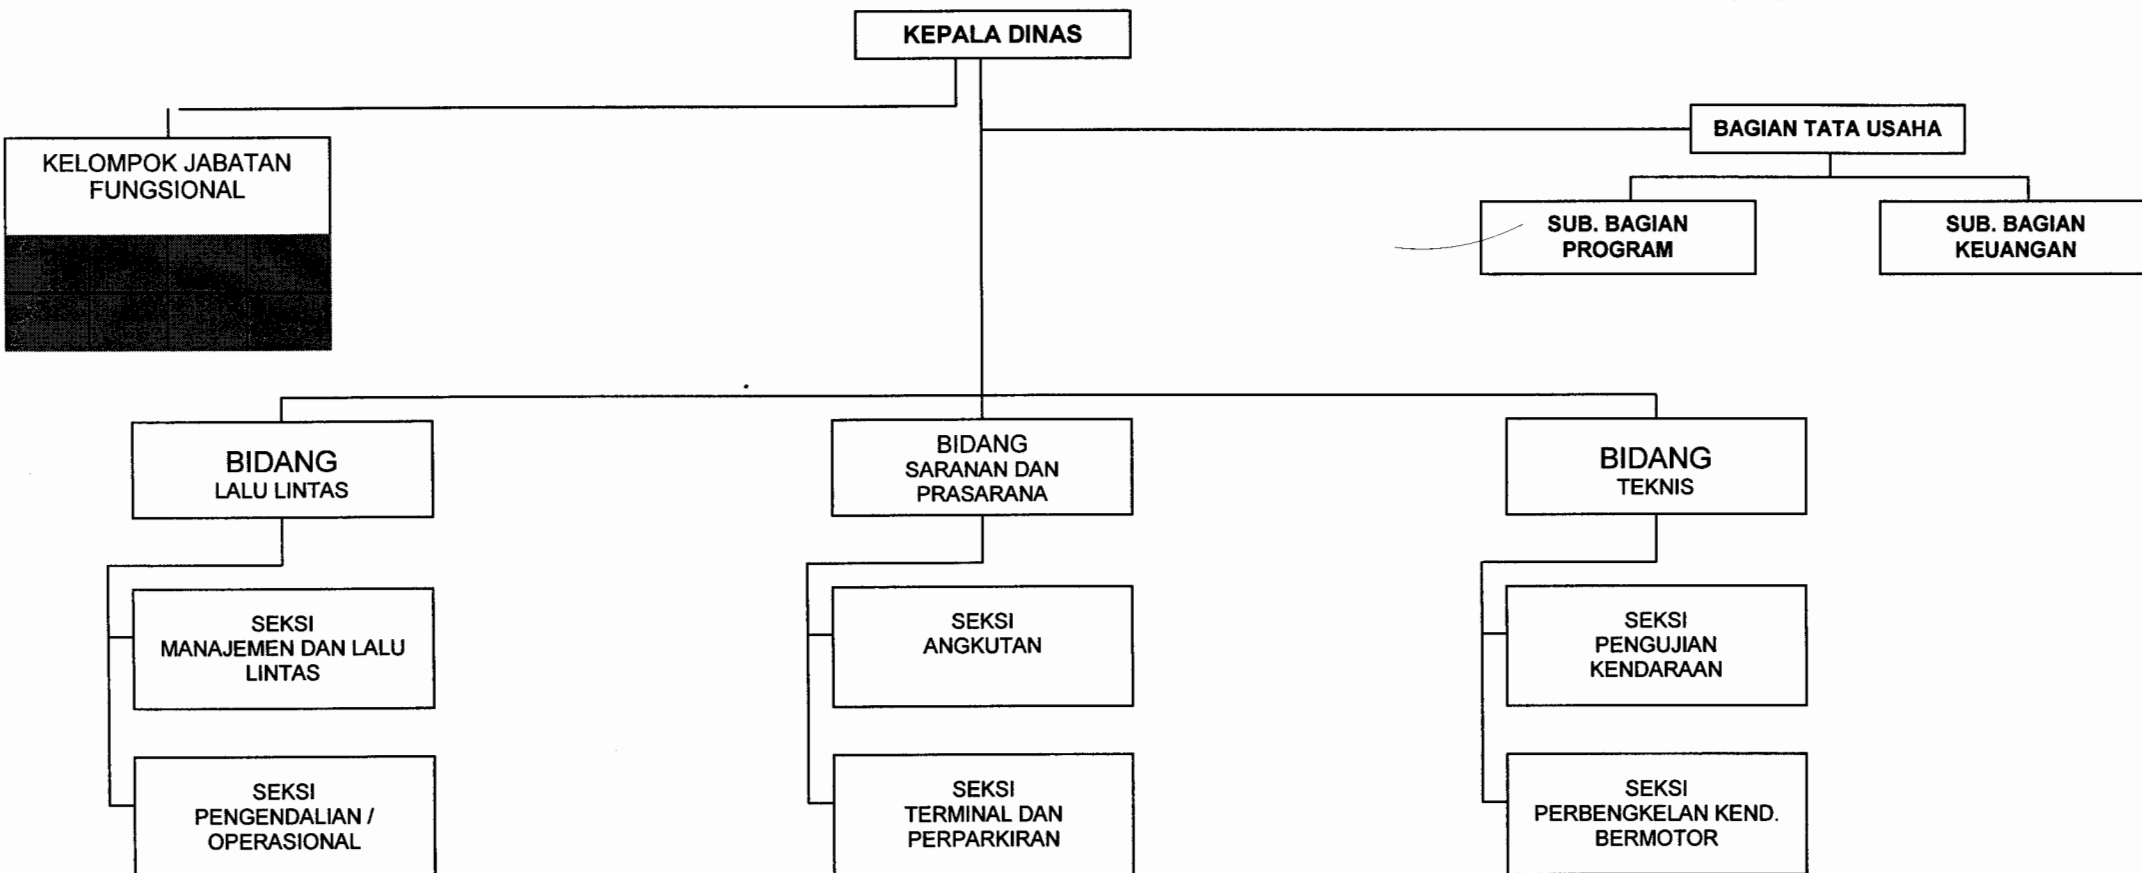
KEPALA DINAS

KELOMPOK JABATAN FUNGSIONAL

BAGIAN TATA USAHA

SUB. BAGIAN PROGRAM

SUB. BAGIAN KEUANGAN

BIDANG LALU LINTAS

BIDANG SARANAN DAN PRASARANA

BIDANG TEKNIS

SEKSI MANAJEMEN DAN LALU LINTAS

SEKSI PENGENDALIAN / OPERASIONAL

SEKSI ANGKUTAN

SEKSI TERMINAL DAN PERPARKIRAN

SEKSI PENGUJIAN KENDARAAN

SEKSI PERBENGKELAN KEND. BERMOTOR